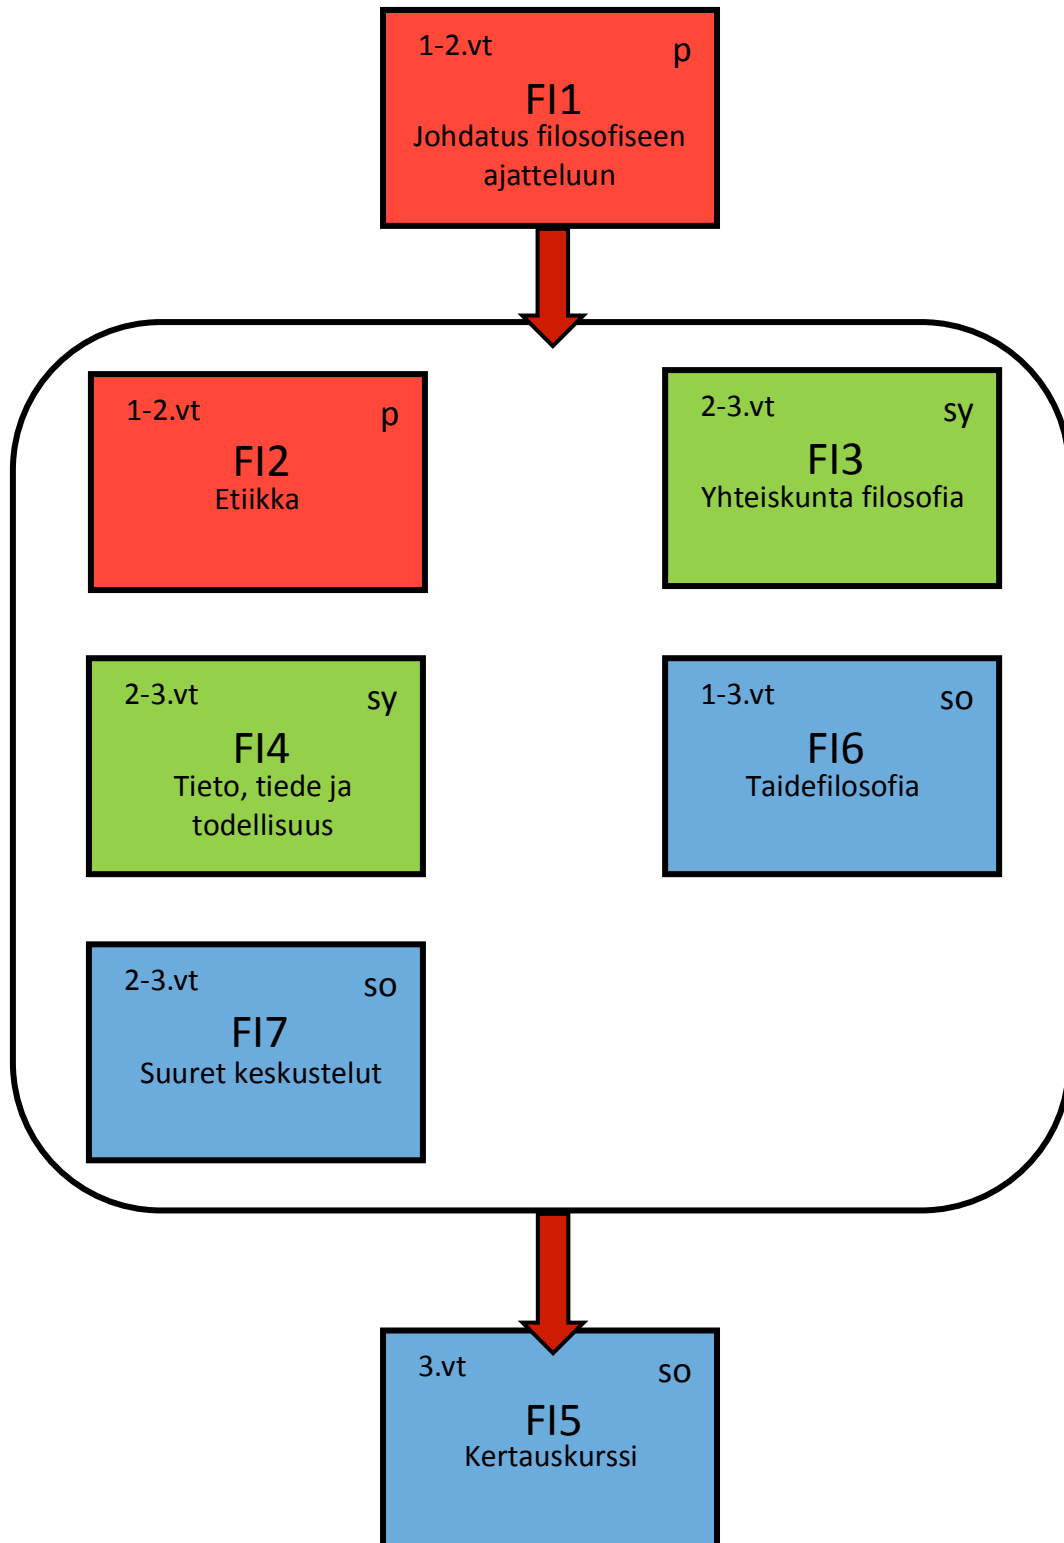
1-2.vt p
FI1
Johdatus filosofiseen ajatteluun

1-2.vt p
FI2
Etiikka

2-3.vt sy
FI3
Yhteiskunta filosofia

2-3.vt sy
FI4
Tieto, tiede ja todellisuus

1-3.vt so
FI6
Taidefilosofia

2-3.vt so
FI7
Suuret keskustelut

3.vt so
FI5
Kertauskurssi